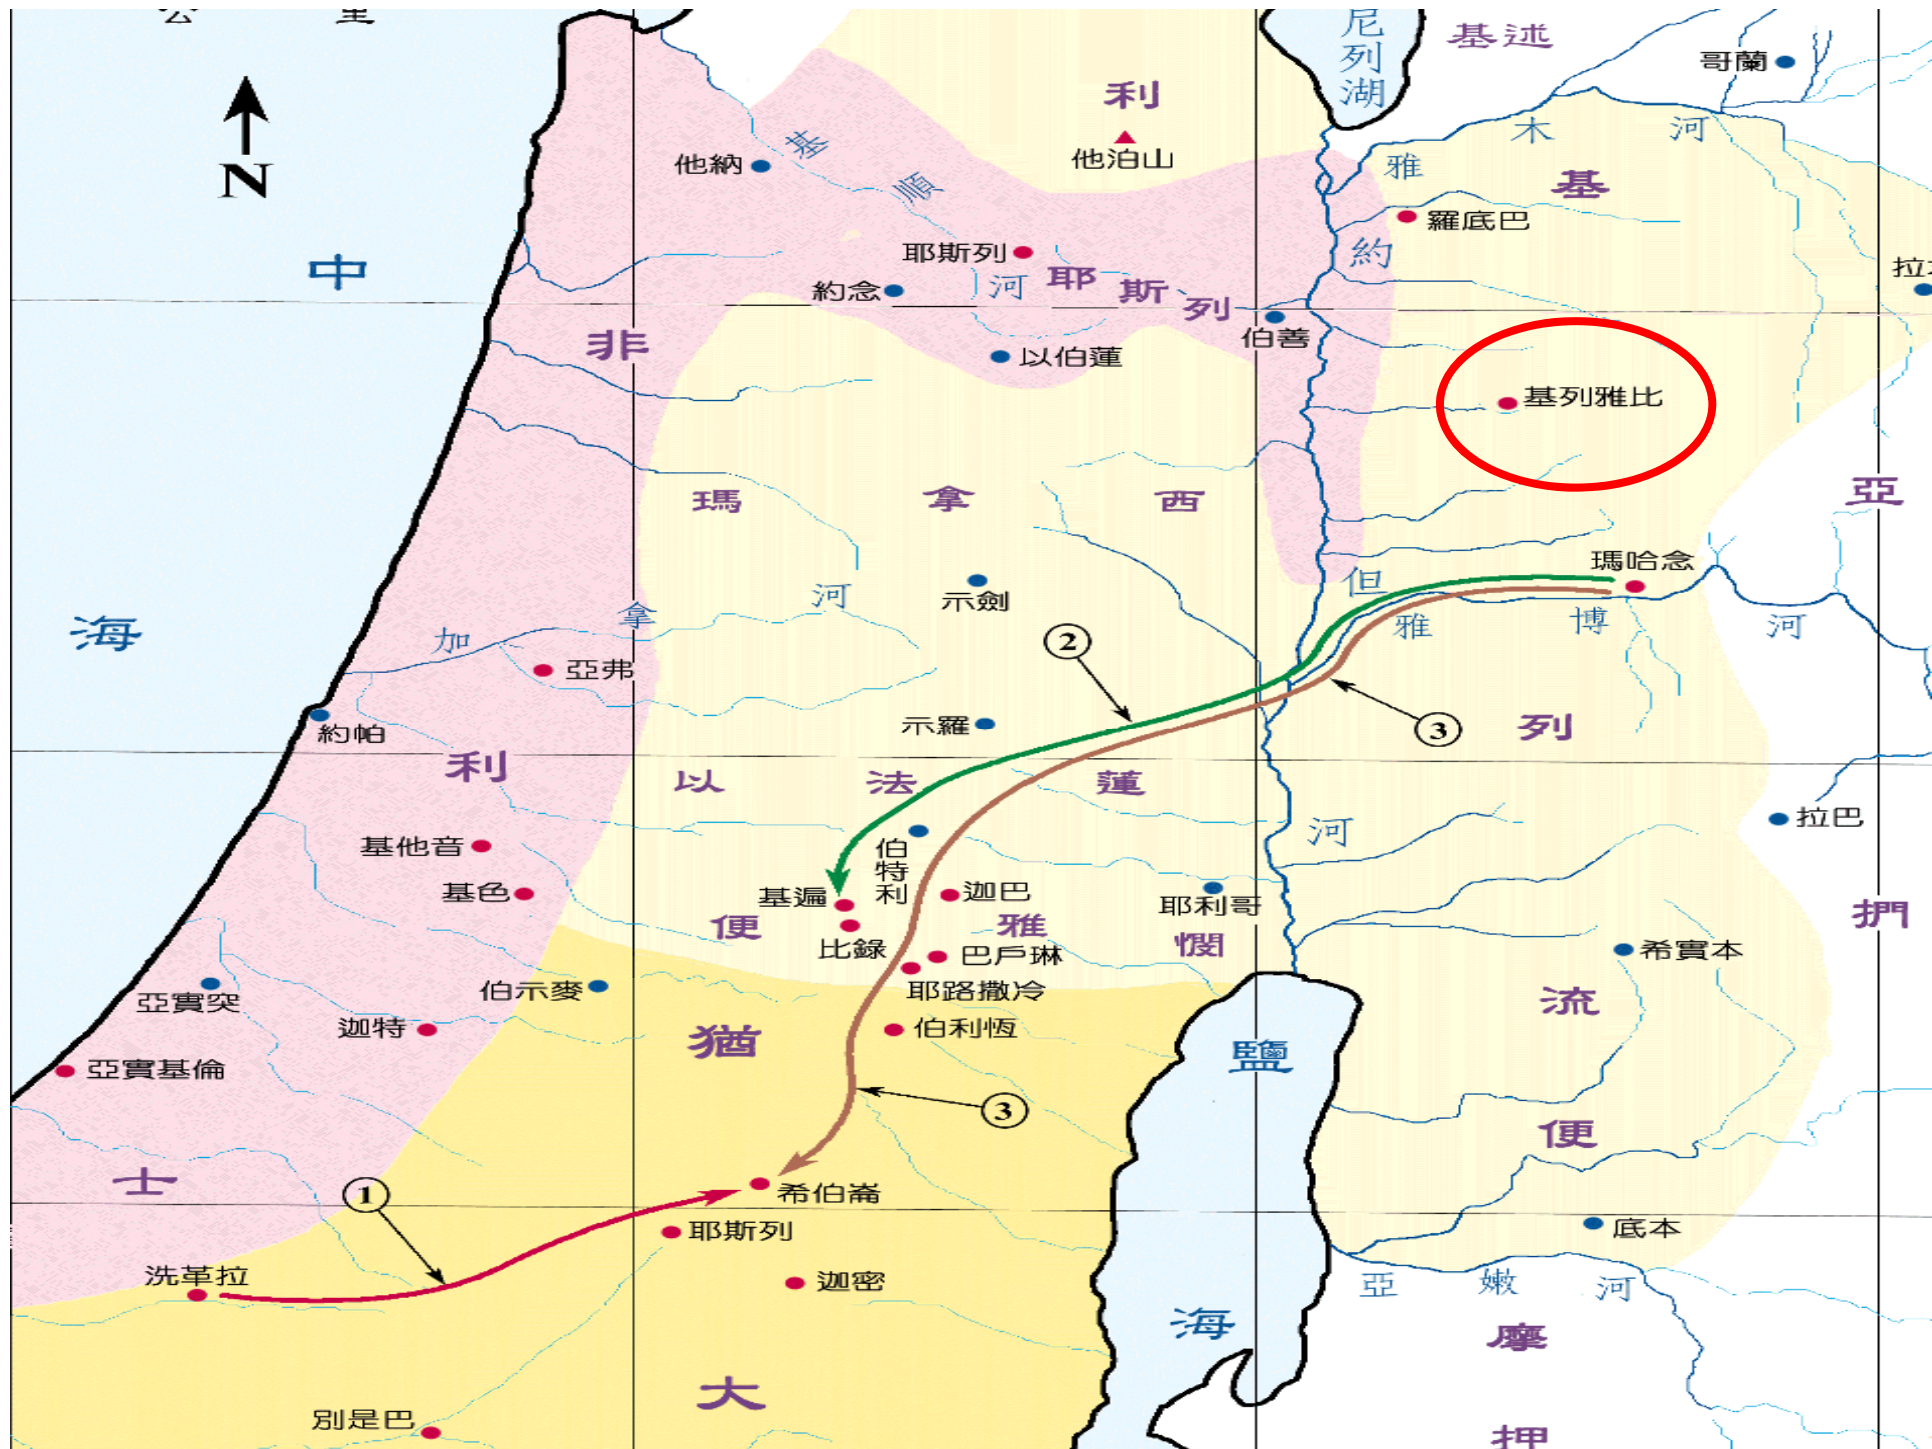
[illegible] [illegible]

N

中

海

尼
列
湖

基述

哥蘭

利

他泊山

他納

基
順

木
河

雅

基

羅底巴

約

拉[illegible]

耶斯列

約念

河

耶
斯
列

伯善

非

以伯蓮

基列雅比

亞

瑪
拿
西

瑪哈念

但

雅
博

河

河

示劍

拿

加

亞弗

②

③

約帕

示羅

列

利

以
法
蓮

河

拉巴

基他音

伯
特
利

迦巴

耶利哥

押

基色

基遍

便

雅

憫

希實本

比錄

巴戶琳

亞實突

伯示麥

耶路撒冷

流

迦特

伯利恆

猶

鹽

亞實基倫

③

便

士

①

希伯崙

耶斯列

底本

洗革拉

迦密

亞
嫩
河

海

摩

大

別是巴

押